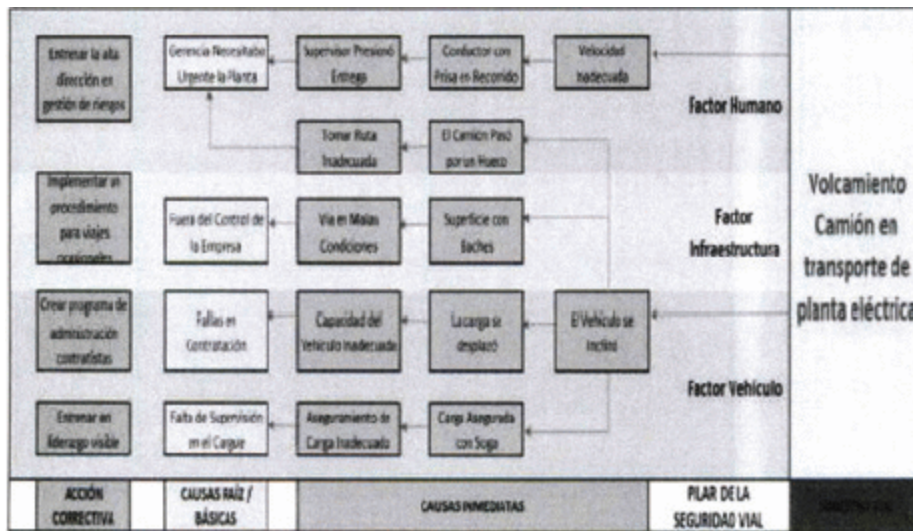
Entrenar la alta dirección en gestión de riesgos

Gerencia Necesitaba Urgente la Planta

Supervisor Presionó Entrega

Conductor con Prisa en Recorrido

Velocidad Inadecuada

Factor Humano

Tomar Ruta Inadecuada

El Camión Pasó por un Hueco

Implementar un procedimiento para viajes ocasionales

Fuera del Control de la Empresa

Vía en Malas Condiciones

Superficie con Baches

Factor Infraestructura

Volcamiento Camión en transporte de planta eléctrica

Crear programa de administración contratistas

Fallas en Contratación

Capacidad del Vehículo Inadecuada

La carga se desplazó

El Vehículo se inclinó

Factor Vehículo

Entrenar en liderazgo visible

Falta de Supervisión en el Cargue

Aseguramiento de Carga Inadecuado

Carga Asegurada con Soga

| ACCIÓN CORRECTIVA | CAUSAS RAÍZ / BÁSICAS | CAUSAS INMEDIATAS | PILAR DE LA SEGURIDAD VIAL | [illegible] |